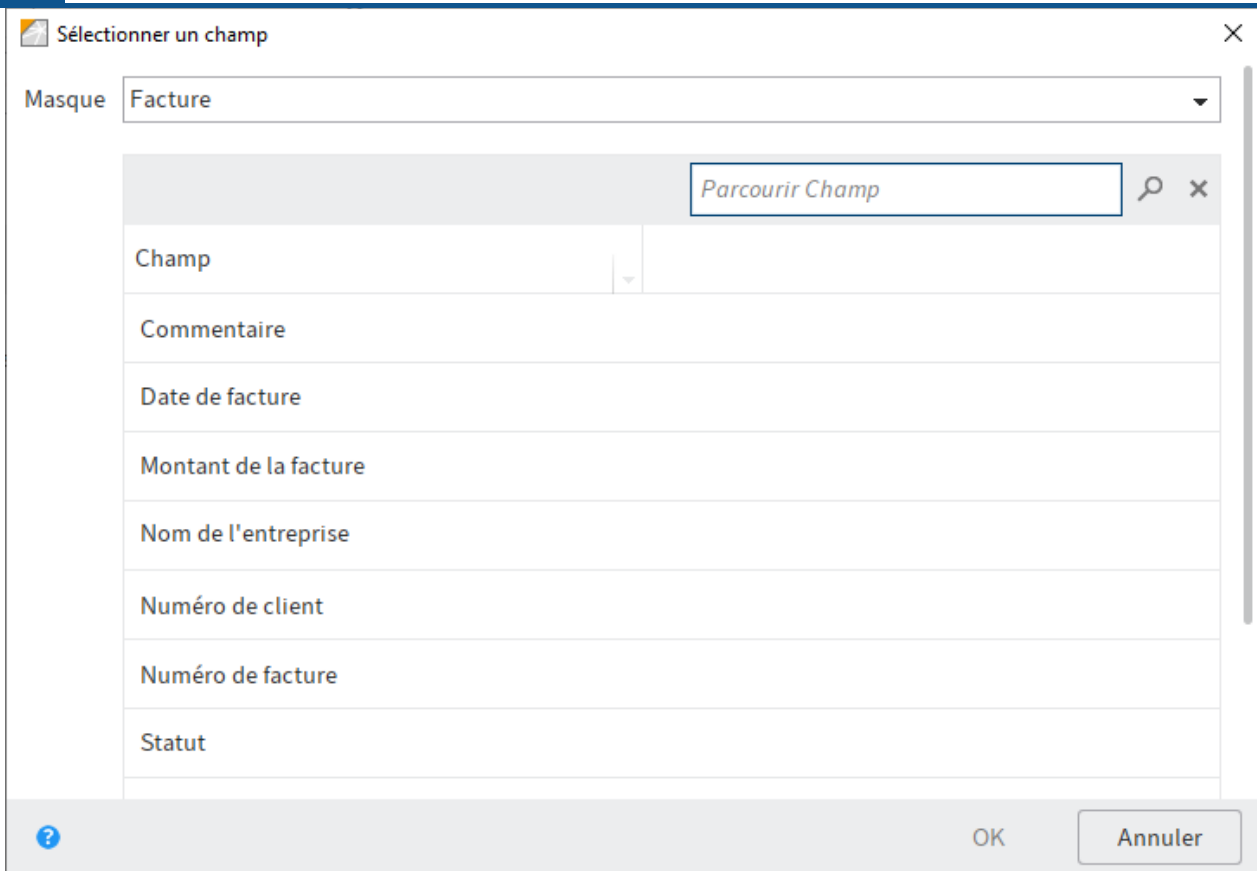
Sélectionner un champ

Masque Facture

Parcourir Champ

| Champ |
|---|
| Commentaire |
| Date de facture |
| Montant de la facture |
| Nom de l'entreprise |
| Numéro de client |
| Numéro de facture |
| Statut |

OK Annuler